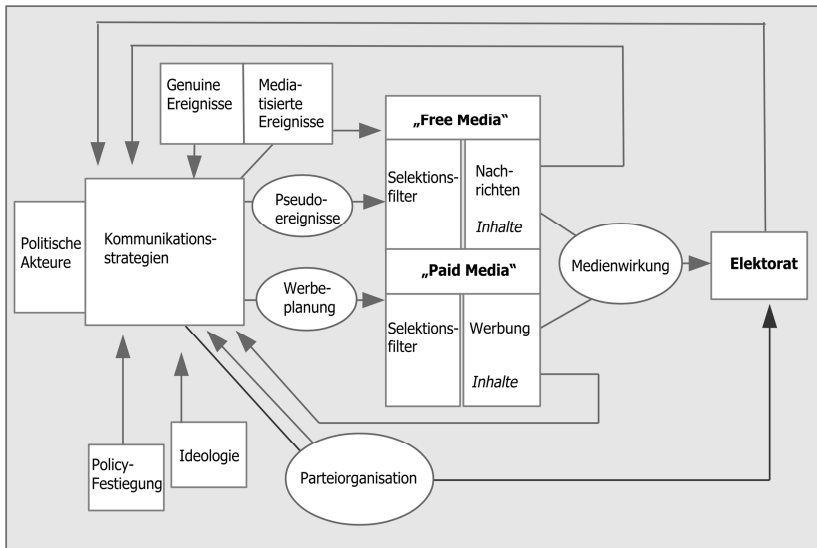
Genuine Ereignisse

Mediatisierte Ereignisse

„Free Media"

Selektionsfilter

Nachrichten

Inhalte

Pseudoereignisse

Politische Akteure

Kommunikationsstrategien

Werbeplanung

„Paid Media"

Selektionsfilter

Werbung

Inhalte

Medienwirkung

Elektorat

Policy-Festiegung

Ideologie

Parteiorganisation